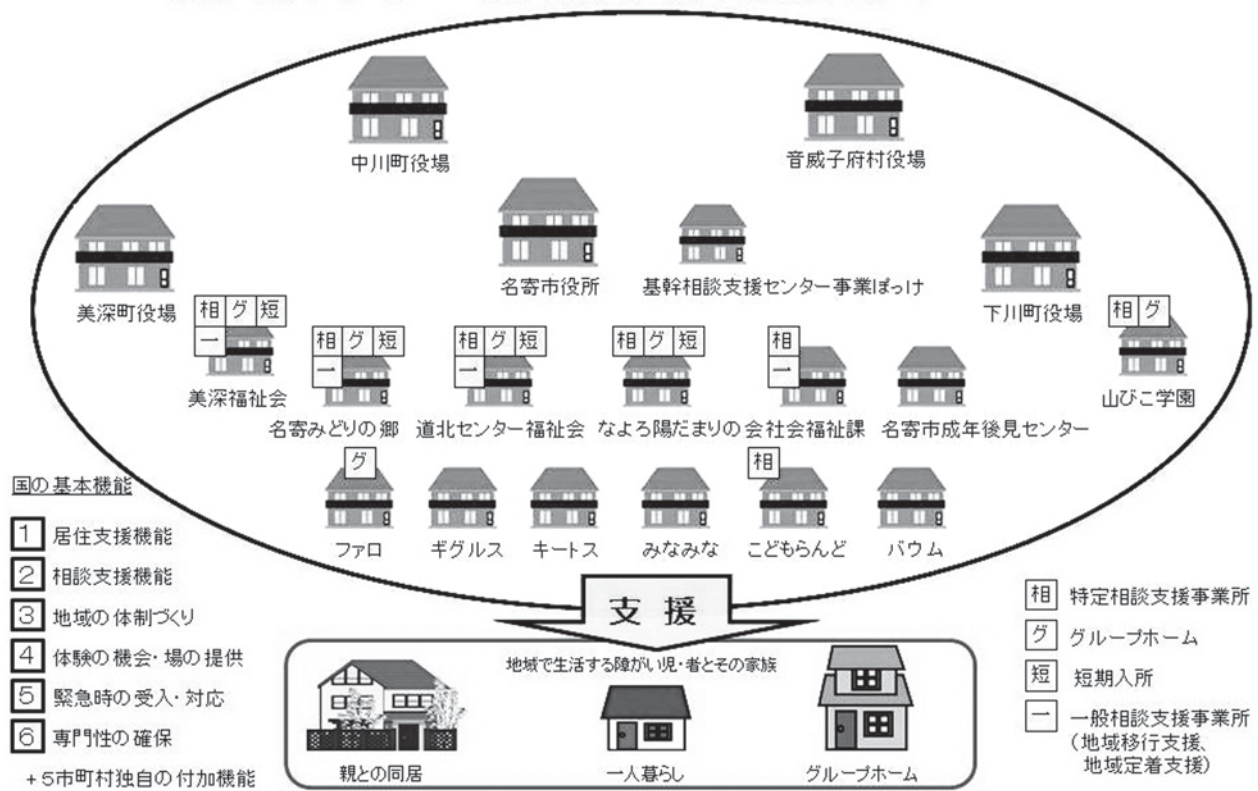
中川町役場

音威子府村役場

名寄市役所

基幹相談支援センター事業ぽっけ

美深町役場

下川町役場

相 グ 短
一
美深福祉会

相 グ 短
一
名寄みどりの郷

相 グ 短
一
道北センター福祉会

相 グ 短
なよろ陽だまりの会

相
一
社会福祉課

名寄市成年後見センター

相 グ
山びこ学園

グ
ファロ

ギグルス

キートス

みなみな

相
こどもらんど

バウム

国の基本機能

1 居住支援機能

2 相談支援機能

3 地域の体制づくり

4 体験の機会・場の提供

5 緊急時の受入・対応

6 専門性の確保

+5市町村独自の付加機能

支援

地域で生活する障がい児・者とその家族

親との同居

一人暮らし

グループホーム

相 特定相談支援事業所

グ グループホーム

短 短期入所

一 一般相談支援事業所（地域移行支援、地域定着支援）